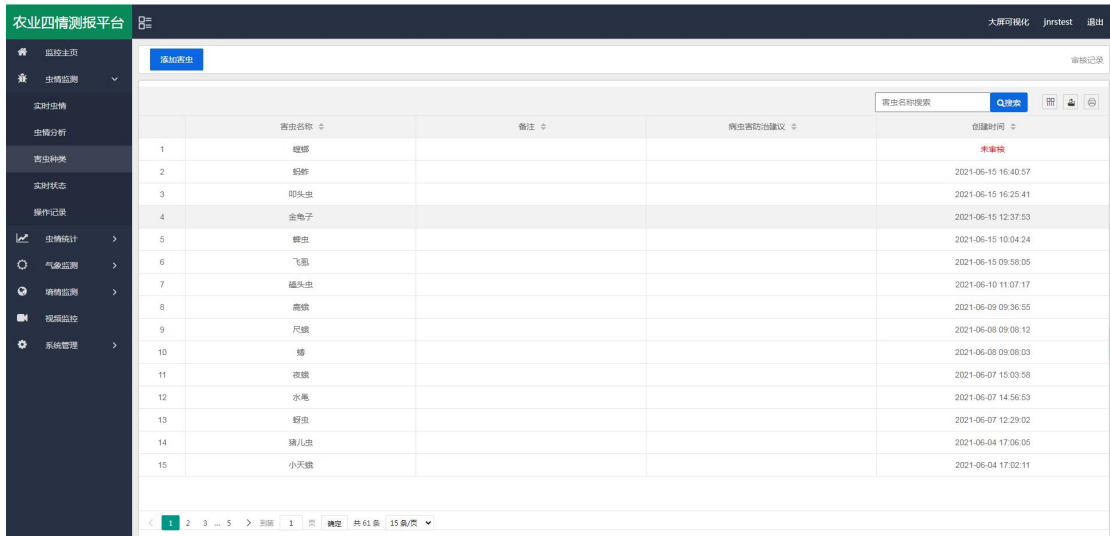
农业四情测报平台

大屏可视化 jnrstest 退出

监控主页
虫情监测
实时虫情
虫情分析
害虫种类
实时状态
操作记录
虫情统计
气象监测
墒情监测
视频监控
系统管理

添加害虫

审核记录

害虫名称搜索 Q搜索

| | 害虫名称 | 备注 | 病虫害防治建议 | 创建时间 |
|---|---|---|---|---|
| 1 | 蝗蝻 | | | 未审核 |
| 2 | 蚂蚱 | | | 2021-06-15 16:40:57 |
| 3 | 叩头虫 | | | 2021-06-15 16:25:41 |
| 4 | 金龟子 | | | 2021-06-15 12:37:53 |
| 5 | 蝉虫 | | | 2021-06-15 10:04:24 |
| 6 | 飞虱 | | | 2021-06-15 09:58:05 |
| 7 | 磕头虫 | | | 2021-06-10 11:07:17 |
| 8 | 黏蛾 | | | 2021-06-09 09:36:55 |
| 9 | 尺蛾 | | | 2021-06-08 09:08:12 |
| 10 | �super | | | 2021-06-08 09:08:03 |
| 11 | 夜蛾 | | | 2021-06-07 15:03:58 |
| 12 | 水黾 | | | 2021-06-07 14:56:53 |
| 13 | 蚜虫 | | | 2021-06-07 12:29:02 |
| 14 | 猿儿虫 | | | 2021-06-04 17:06:05 |
| 15 | 小天蛾 | | | 2021-06-04 17:02:11 |

< 1 2 3 ... 5 > 到第 1 页 确定 共 61 条 15 条/页